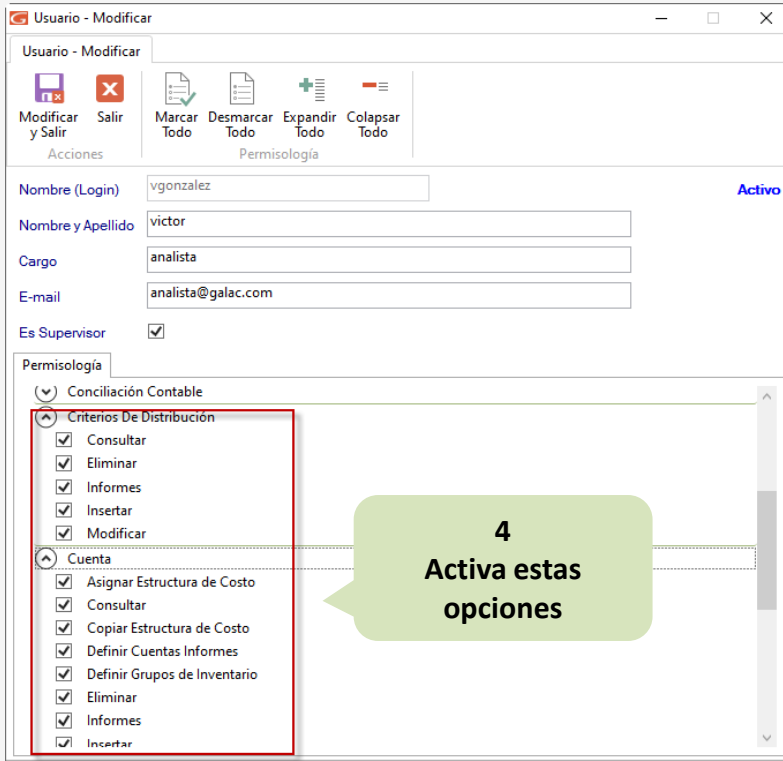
Usuario - Modificar

Usuario - Modificar

Modificar y Salir
Salir
Acciones

Marcar Todo
Desmarcar Todo
Expandir Todo
Colapsar Todo
Permisología

Nombre (Login) vgonzalez
Activo
Nombre y Apellido victor
Cargo analista
E-mail analista@galac.com
Es Supervisor

Permisología

Conciliación Contable
Criterios De Distribución
Consultar
Eliminar
Informes
Insertar
Modificar
Cuenta
Asignar Estructura de Costo
Consultar
Copiar Estructura de Costo
Definir Cuentas Informes
Definir Grupos de Inventario
Eliminar
Informes
Insertar

4
Activa estas opciones